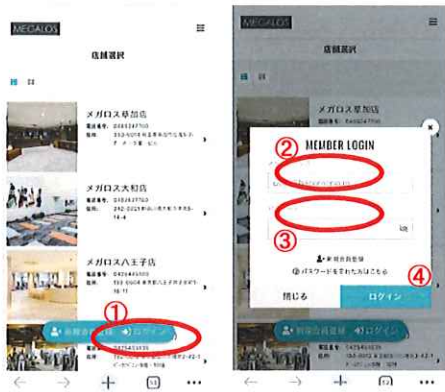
MEGALOS

店舗選択

メガロス草加店
電話番号: 0489247750
住所: 340-0016 埼玉県草加市中根1-1-1 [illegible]

メガロス大和店
電話番号: 0462637750
住所: 242-0021 神奈川県大和市中央5-14-4

メガロス八王子店
電話番号: 0426445555
住所: 192-0046 東京都八王子市明神町4-7-1

①

新規会員登録

ログイン

MEGALOS

店舗選択

メガロス草加店
電話番号: 0489247750

MEMBER LOGIN

②

③

新規会員登録

パスワードをお忘れの方はこちら

④

閉じる

ログイン

新規会員登録

ログイン